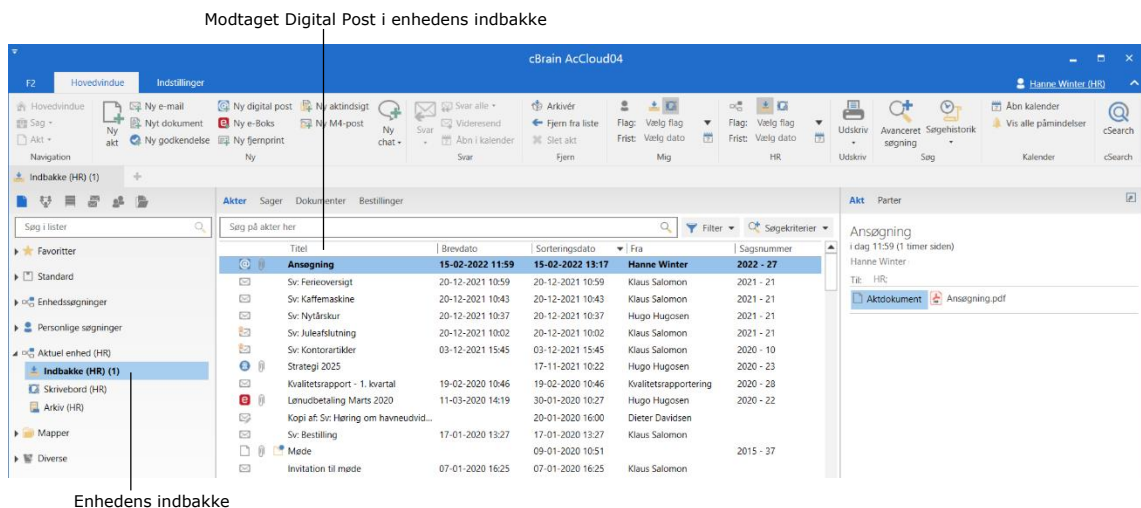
Modtaget Digital Post i enhedens indbakke

cBrain AcCloud04

F2 Hovedvindue Indstillinger Hanne Winter (HR)

Hovedvindue
Sag
Akt
Navigation

Ny akt
Ny e-mail
Nyt dokument
Ny godkendelse

Ny digital post
Ny e-Boks
Ny fjernprint

Ny aktindsigt
Ny M4-post

Ny chat
Ny

Svar
Svar alle
Videresend
Åbn i kalender
Svar

Arkivér
Fjern fra liste
Slet akt
Fjern

Flag: Vælg flag
Frist: Vælg dato
Mig

Flag: Vælg flag
Frist: Vælg dato
HR

Udskriv
Udskriv

Avanceret søgning
Søgehistorik
Søg

Åbn kalender
Vis alle påmindelser
Kalender

cSearch
cSearch

Indbakke (HR) (1)

Søg i lister

Favoritter
Standard
Enhedssøgninger
Personlige søgninger
Aktuel enhed (HR)
Indbakke (HR) (1)
Skrivebord (HR)
Arkiv (HR)
Mapper
Diverse

Akter Sager Dokumenter Bestillinger

Søg på akter her

Filter Søgekriterier

| Titel | Brevdato | Sorteringsdato | Fra | Sagsnummer |
|---|---|---|---|---|
| Ansøgning | 15-02-2022 11:59 | 15-02-2022 13:17 | Hanne Winter | 2022 - 27 |
| Sv: Ferieoversigt | 20-12-2021 10:59 | 20-12-2021 10:59 | Klaus Salomon | 2021 - 21 |
| Sv: Kaffemaskine | 20-12-2021 10:43 | 20-12-2021 10:43 | Klaus Salomon | 2021 - 21 |
| Sv: Nytårskur | 20-12-2021 10:37 | 20-12-2021 10:37 | Hugo Hugosen | 2021 - 21 |
| Sv: Juleafslutning | 20-12-2021 10:02 | 20-12-2021 10:02 | Klaus Salomon | 2021 - 21 |
| Sv: Kontorartikler | 03-12-2021 15:45 | 03-12-2021 15:45 | Klaus Salomon | 2020 - 10 |
| Strategi 2025 | | 17-11-2021 10:22 | Hugo Hugosen | 2020 - 23 |
| Kvalitetsrapport - 1. kvartal | 19-02-2020 10:46 | 19-02-2020 10:46 | Kvalitetsrapportering | 2020 - 28 |
| Lønudbetaling Marts 2020 | 11-03-2020 14:19 | 30-01-2020 10:27 | Hugo Hugosen | 2020 - 22 |
| Kopi af: Sv: Høring om havneudvid... | | 20-01-2020 16:00 | Dieter Davidsen | |
| Sv: Bestilling | 17-01-2020 13:27 | 17-01-2020 13:27 | Klaus Salomon | |
| Møde | | 09-01-2020 10:51 | | 2015 - 37 |
| Invitation til møde | 07-01-2020 16:25 | 07-01-2020 16:25 | Klaus Salomon | |

Akt Parter

Ansøgning
i dag 11:59 (1 timer siden)
Hanne Winter
Til: HR;

Aktdokument Ansøgning.pdf

Enhedens indbakke